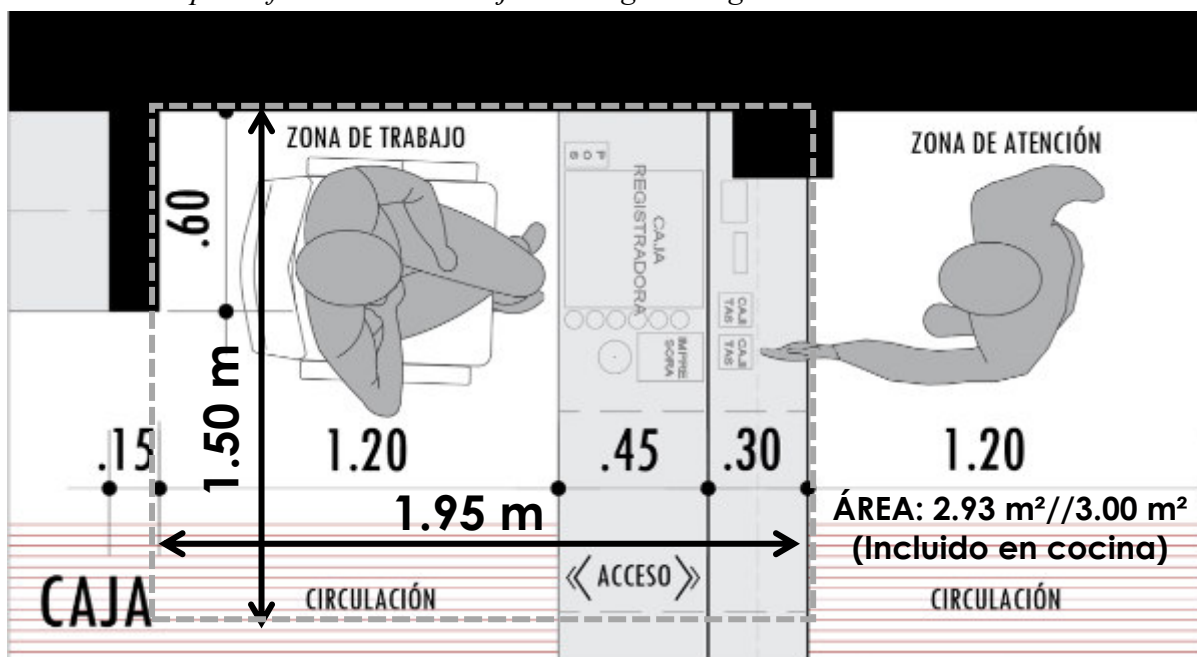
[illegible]

ZONA DE TRABAJO

ZONA DE ATENCIÓN

.60

CAJA REGISTRADORA

CAJETAS

CAJETAS

IMPRESORA

1.50 m

.15

1.20

.45

.30

1.20

1.95 m

ÁREA: 2.93 m²//3.00 m²
(Incluido en cocina)

CAJA

CIRCULACIÓN

《 ACCESO 》

CIRCULACIÓN